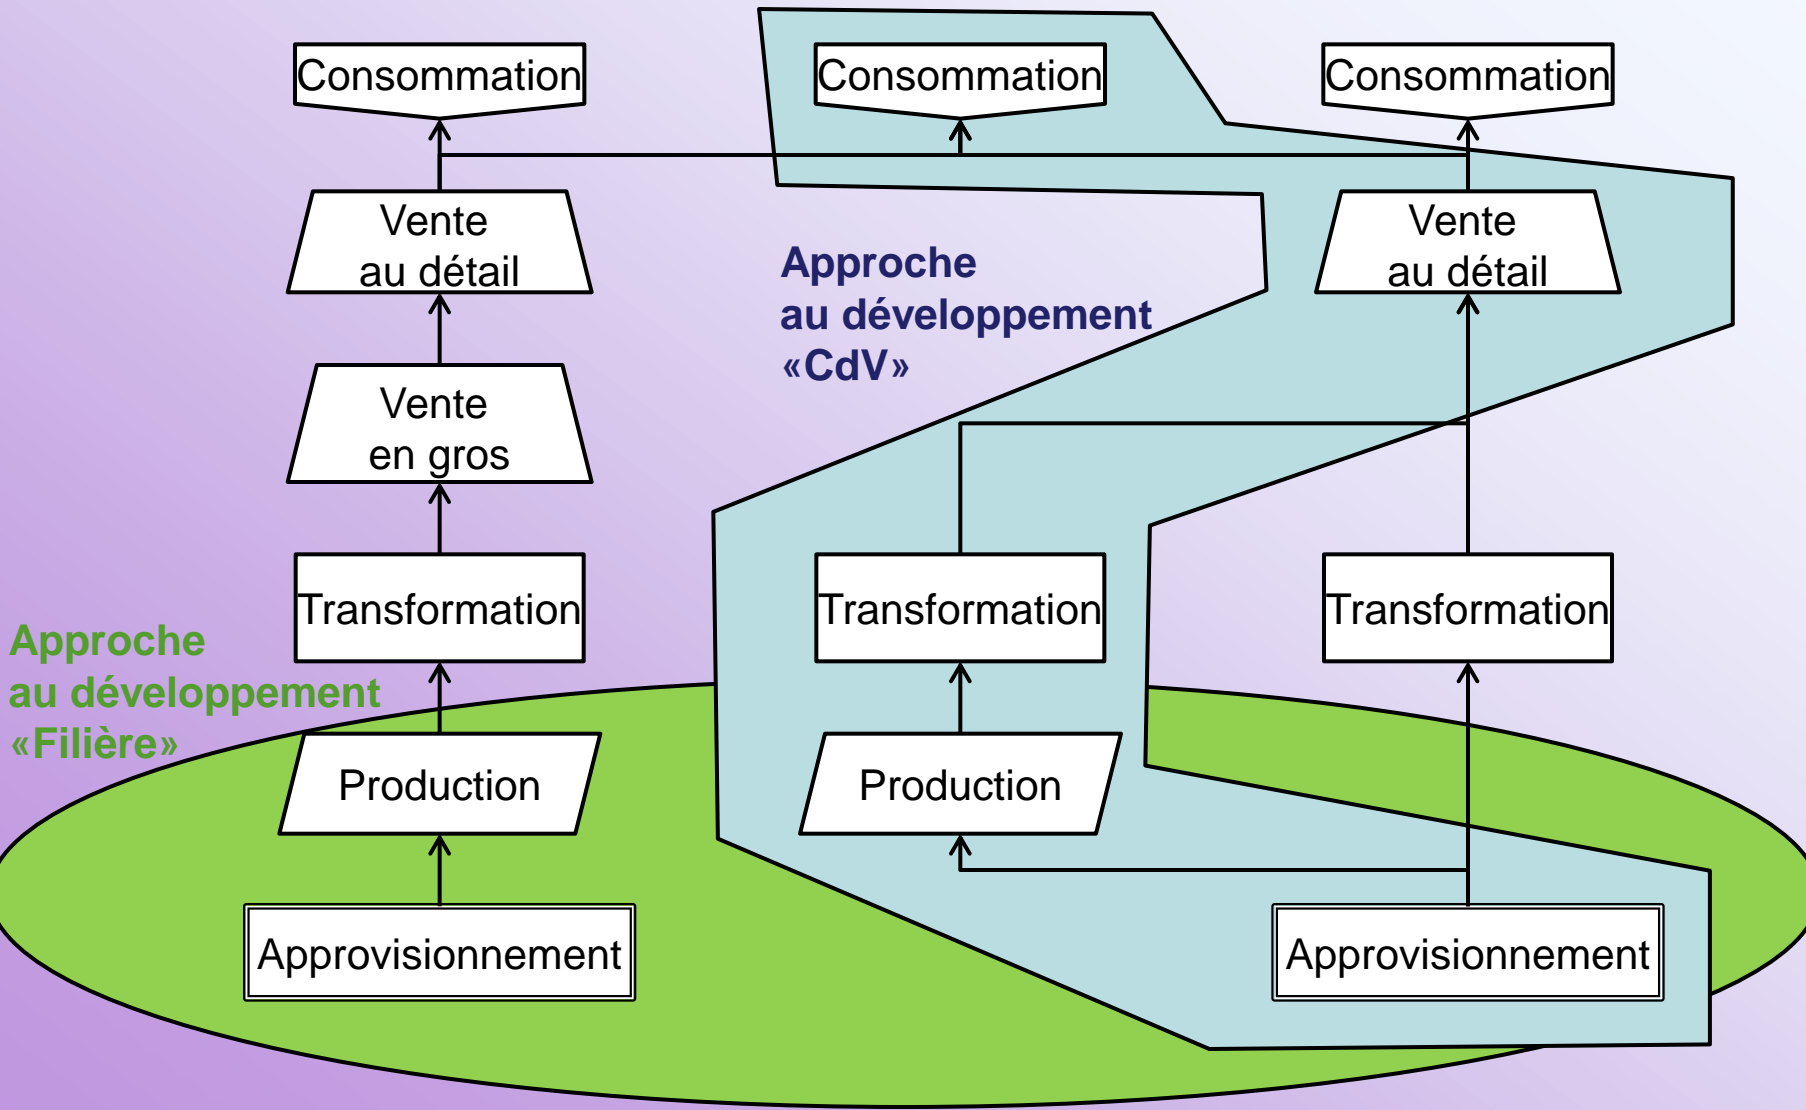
Consommation

Consommation

Consommation

Vente au détail

Vente au détail

Approche au développement «CdV»

Vente en gros

Transformation

Transformation

Transformation

Approche au développement «Filière»

Production

Production

Approvisionnement

Approvisionnement